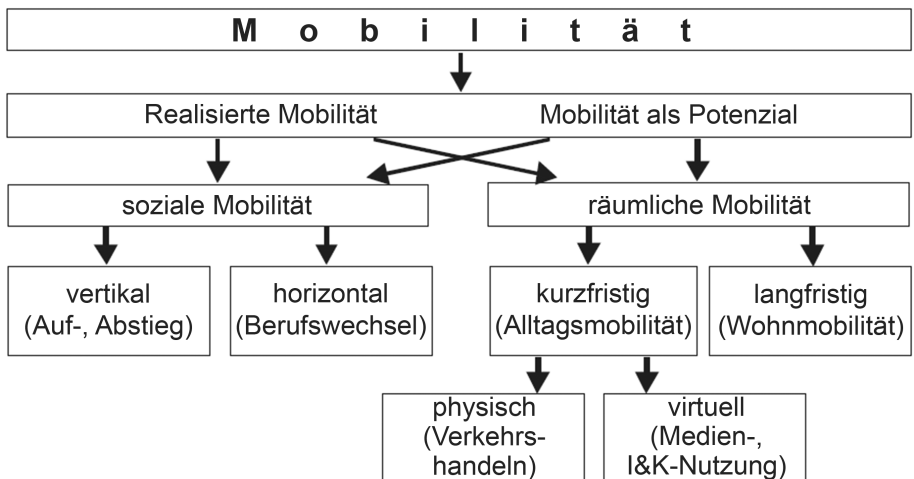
M o b i l i t ä t

Realisierte Mobilität

Mobilität als Potenzial

soziale Mobilität

räumliche Mobilität

vertikal (Auf-, Abstieg)

horizontal (Berufswechsel)

kurzfristig (Alltagsmobilität)

langfristig (Wohnmobilität)

physisch (Verkehrshandeln)

virtuell (Medien-, I&K-Nutzung)